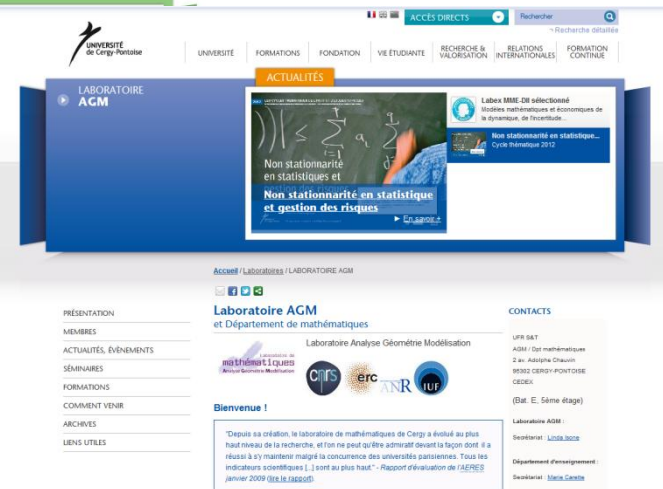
ACCÈS DIRECTS

Rechercher

Recherche détaillée

UNIVERSITÉ de Cergy-Pontoise

UNIVERSITÉ | FORMATIONS | FONDATION | VIE ÉTUDIANTE | RECHERCHE & VALORISATION | RELATIONS INTERNATIONALES | FORMATION CONTINUE

LABORATOIRE AGM

ACTUALITÉS

Non stationnarité en statistiques et

Non stationnarité en statistique et gestion des risques

En savoir +

Labex MME-DII sélectionné
Modèles mathématiques et économiques de la dynamique, de l'incertitude...

Non stationnarité en statistique...
Cycle thématique 2012

Accueil / Laboratoires / LABORATOIRE AGM

PRÉSENTATION
MEMBRES
ACTUALITÉS, ÉVÉNEMENTS
SÉMINAIRES
FORMATIONS
COMMENT VENIR
ARCHIVES
LIENS UTILES

Laboratoire AGM
et Département de mathématiques

Laboratoire Analyse Géométrie Modélisation

mathématiques
Analyse Géométrie Modélisation

CNRS erc ANR IUF

Bienvenue !

"Depuis sa création, le laboratoire de mathématiques de Cergy a évolué au plus haut niveau de la recherche, et l'on ne peut qu'être admiratif devant la façon dont il a réussi à s'y maintenir malgré la concurrence des universités parisiennes. Tous les indicateurs scientifiques [...] sont au plus haut." - Rapport d'évaluation de l'AERES janvier 2009 (lire le rapport).

CONTACTS

UFR S&T
AGM / Dpt mathématiques
2 av. Adolphe Chauvin
95302 CERGY-PONTOISE CEDEX

(Bat. E, 5ème étage)

Laboratoire AGM :

Secrétariat : Linda Isone

Département d'enseignement :

Secrétariat : Marie Carette